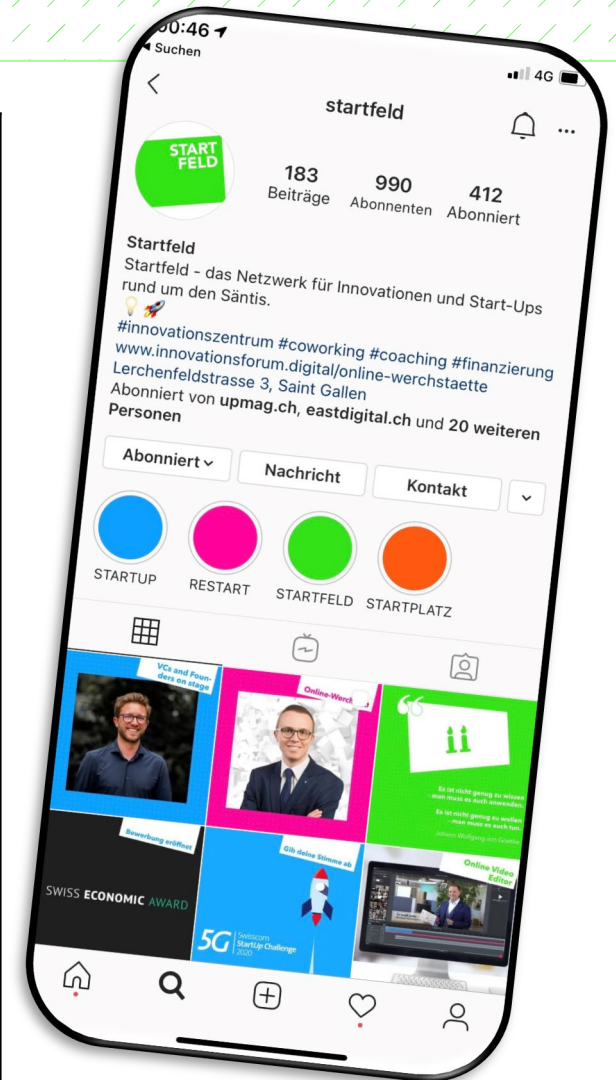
00:46
◂ Suchen
4G

startfeld

START FELD

183 Beiträge
990 Abonnenten
412 Abonniert

Startfeld
Startfeld - das Netzwerk für Innovationen und Start-Ups rund um den Säntis.
💡🚀
#innovationszentrum #coworking #coaching #finanzierung
www.innovationsforum.digital/online-werchstaette
Lerchenfeldstrasse 3, Saint Gallen
Abonniert von upmag.ch, eastdigital.ch und 20 weiteren Personen

Abonniert
Nachricht
Kontakt

STARTUP
RESTART
STARTFELD
STARTPLATZ

VCs and Founders on stage
Online-Werch
Es ist nicht genug zu wissen, man muss es auch anwenden. Es ist nicht genug zu wollen, man muss es auch tun.
Johann Wolfgang von Goethe
Bewerbung eröffnet
SWISS ECONOMIC AWARD
Gib deine Stimme ab
5G Swisscom StartUp Challenge 2020
Online Video Editor